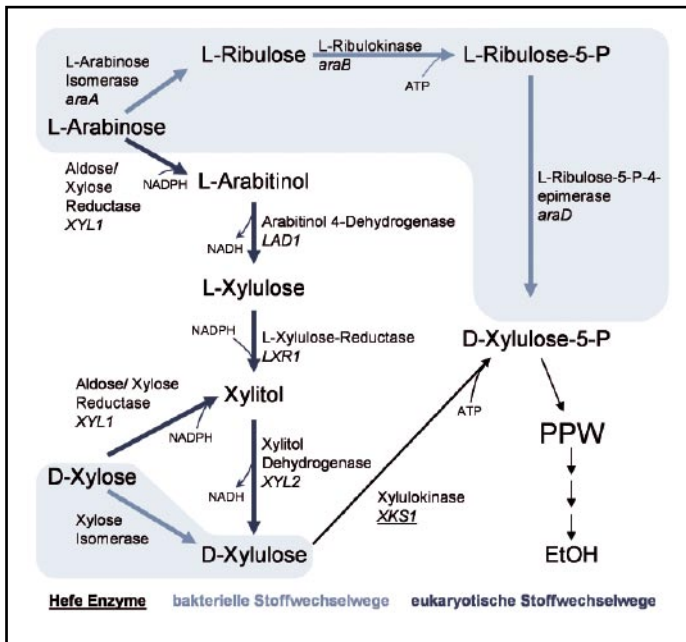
L-Arabinose Isomerase
araA

L-Ribulose

L-Ribulokinase
araB

ATP

L-Ribulose-5-P

L-Arabinose

Aldose/ Xylose Reductase
XYL1

NADPH

L-Arabitinol

L-Ribulose-5-P-4-epimerase
araD

Arabitinol 4-Dehydrogenase
LAD1

NADH

L-Xylulose

NADPH

L-Xylulose-Reductase
LXR1

D-Xylulose-5-P

Aldose/ Xylose Reductase
XYL1

Xylitol

NADPH

ATP

PPW

D-Xylose

Xylitol Dehydrogenase
XYL2

NADH

Xylulokinase
XKS1

Xylose Isomerase

D-Xylulose

EtOH

Hefe Enzyme   bakterielle Stoffwechselwege   eukaryotische Stoffwechselwege